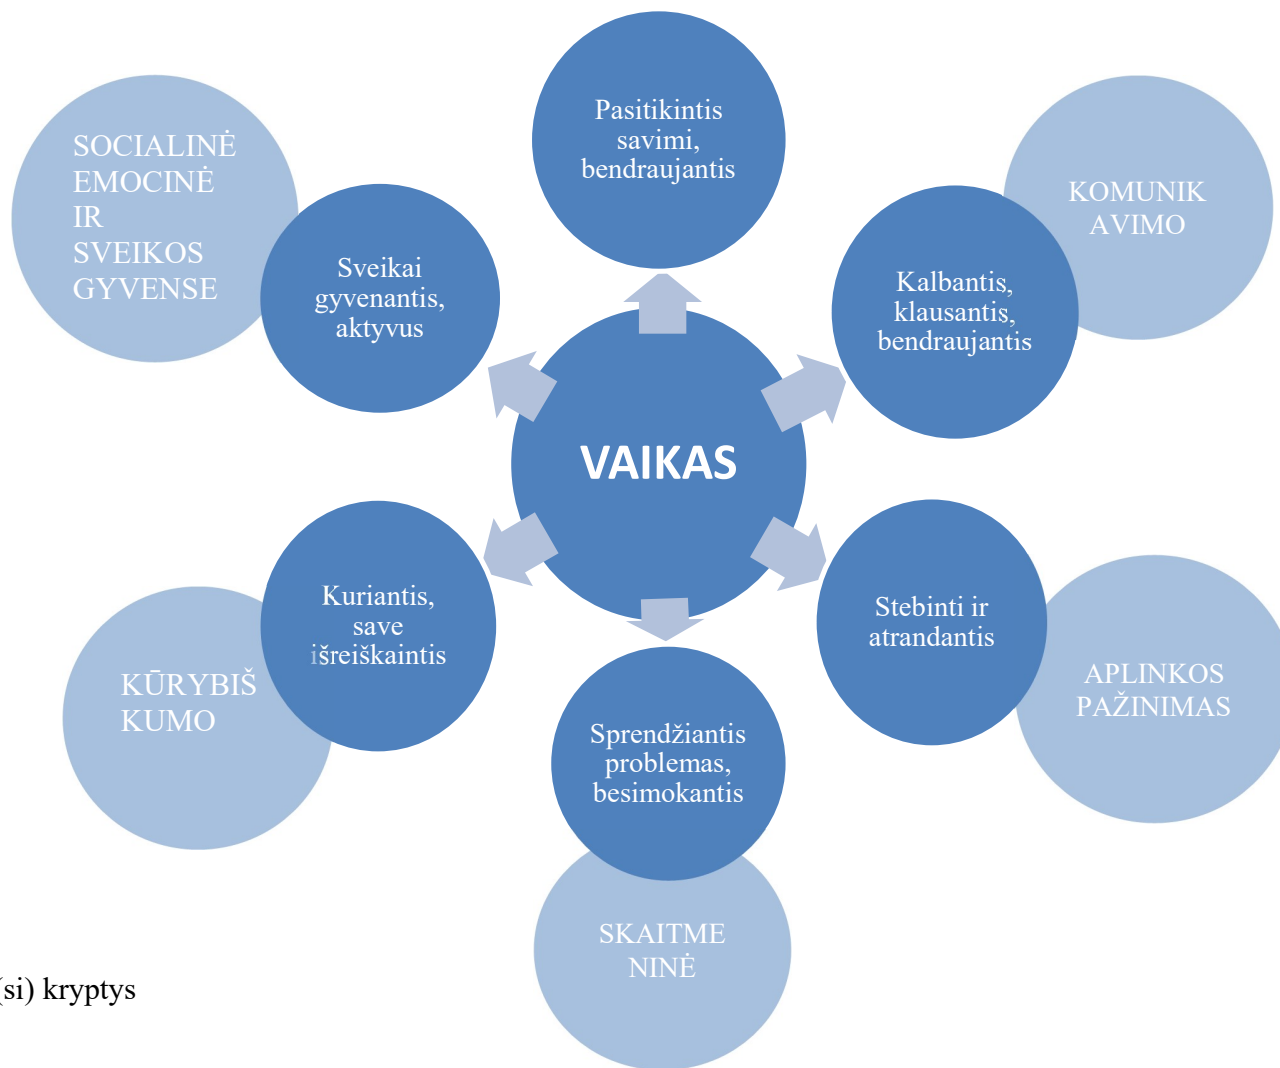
SOCIALINĖ EMOCINĖ IR SVEIKOS GYVENSE

Sveikai gyvenantis, aktyvus

Pasitikintis savimi, bendraujantis

KOMUNIK AVIMO

Kalbantis, klausantis, bendraujantis

VAIKAS

Kuriantis, save išreiškaintis

KŪRYBIŠ KUMO

Stebinti ir atrandantis

APLINKOS PAŽINIMAS

Sprendžiantis problemas, besimokantis

SKAITME NINĖ

(si) kryptys